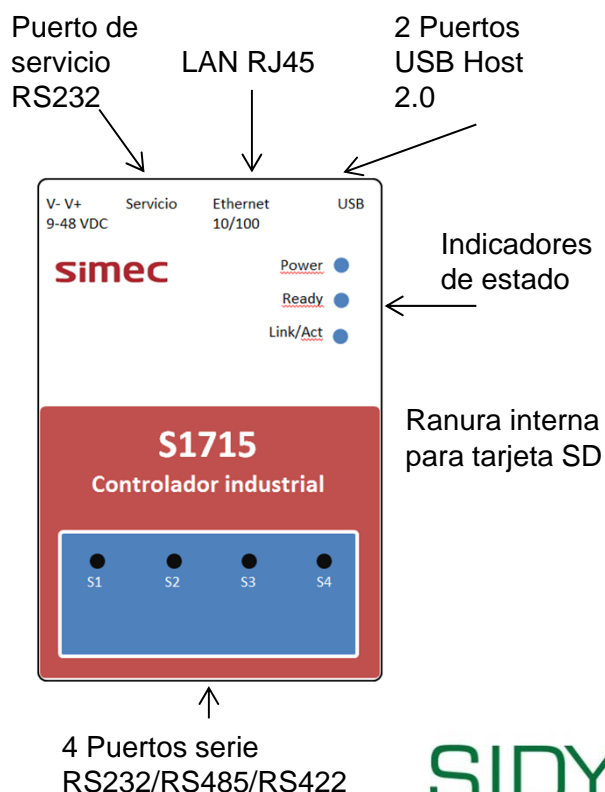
Puerto de servicio RS232

LAN RJ45

2 Puertos USB Host 2.0

V- V+
9-48 VDC

Servicio

Ethernet
10/100

USB

simec

Power

Ready

Link/Act

Indicadores de estado

S1715
Controlador industrial

Ranura interna para tarjeta SD

S1 S2 S3 S4

4 Puertos serie RS232/RS485/RS422

SIDY